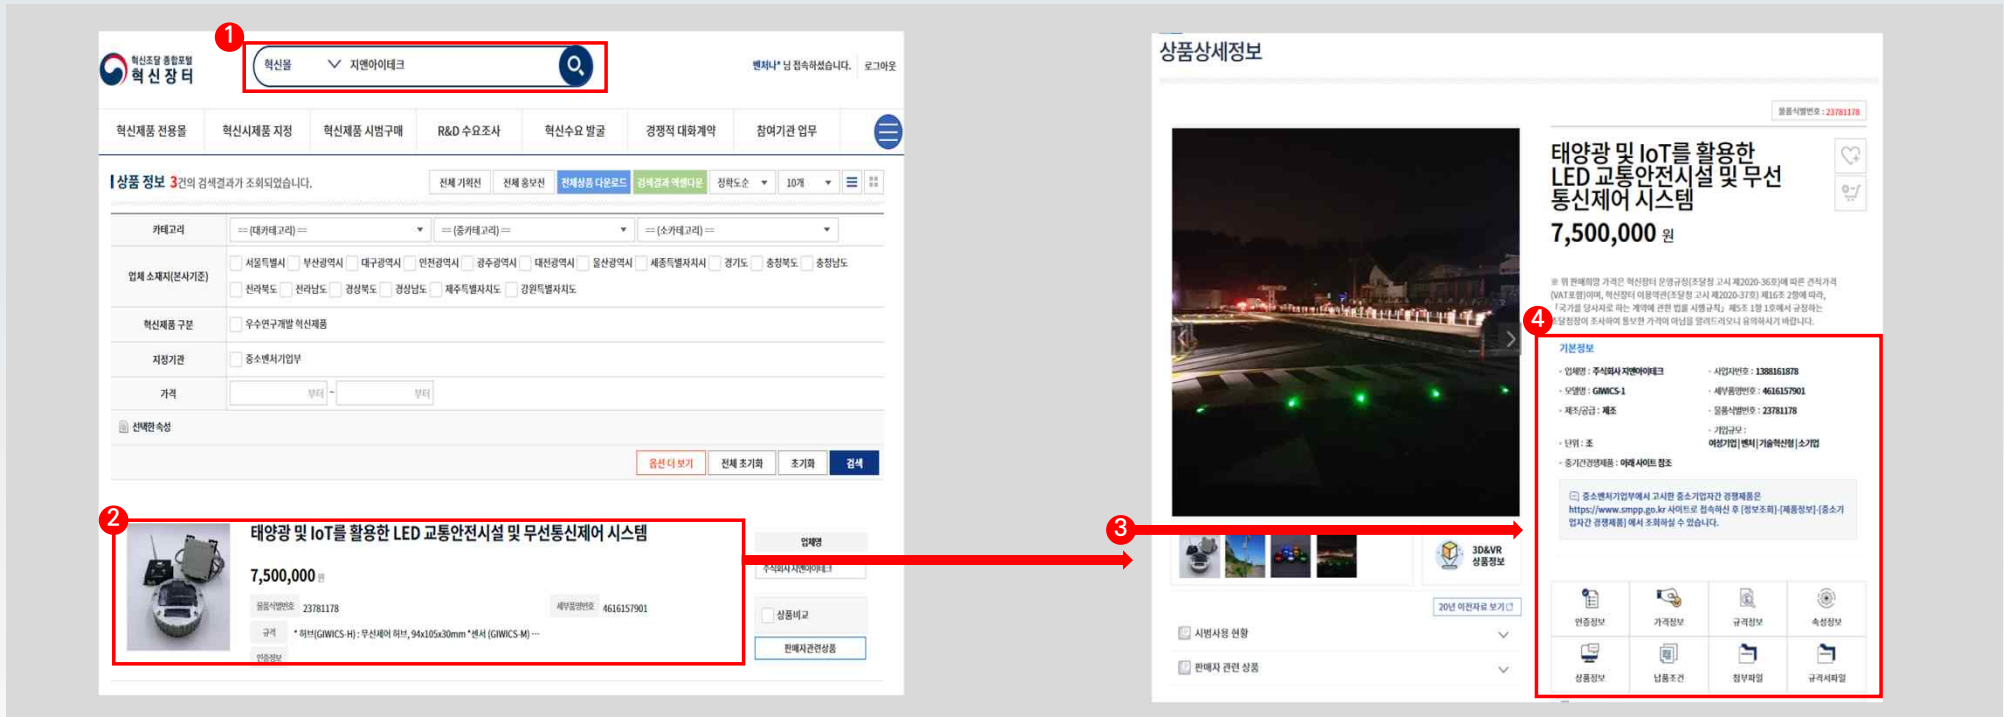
혁신조달 종합포털
혁신장터

1

혁신몰 지엔아이테크

벤처나* 님 접속하셨습니다. 로그아웃

혁신제품 전용몰 | 혁신시제품 지정 | 혁신제품 시범구매 | R&D 수요조사 | 혁신수요 발굴 | 경쟁적 대화계약 | 참여기관 업무

상품 정보 3건의 검색결과가 조회되었습니다.

전체 기획전 | 전체 홍보전 | 전체상품 다운로드 | 검색결과 엑셀다운 | 정확도순 | 10개

| 카테고리 | ==(대카테고리)== | ==(중카테고리)== | ==(소카테고리)== |
|---|---|---|---|
| 업체 소재지(본사기준) | 서울특별시 부산광역시 대구광역시 인천광역시 광주광역시 대전광역시 울산광역시 세종특별자치시 경기도 충청북도 충청남도 전라북도 전라남도 경상북도 경상남도 제주특별자치도 강원특별자치도 | | |
| 혁신제품 구분 | 우수연구개발 혁신제품 | | |
| 지정기관 | 중소벤처기업부 | | |
| 가격 | 부터 ~ 부터 | | |

선택한 속성

옵션더보기 | 전체 초기화 | 초기화 | 검색

2

태양광 및 IoT를 활용한 LED 교통안전시설 및 무선통신제어 시스템

7,500,000 원

물품식별번호 23781178
세부품명번호 4616157901
규격 *허브(GIWICS-H) : 무선제어 허브, 94x105x30mm *센서 (GIWICS-M) ...
인증정보

업체명
주식회사지엔아이테크
상품비교
판매자관련상품

상품상세정보

물품식별번호 : 23781178

태양광 및 IoT를 활용한 LED 교통안전시설 및 무선통신제어 시스템

7,500,000 원

※ 위 판매희망 가격은 혁신장터 운영규정(조달청 고시 제2020-36호)에 따른 견적가격(VAT포함)이며, 혁신장터 이용약관(조달청 고시 제2020-37호) 제16조 2항에 따라, 「국가를 당사자로 하는 계약에 관한 법률 시행규칙」 제5조 1항 1호에서 규정하는 조달청장이 조사하여 통보한 가격이 아님을 알려드리오니 유의하시기 바랍니다.

4

기본정보

- 업체명 : 주식회사 지엔아이테크
- 사업자번호 : 1388161878
- 모델명 : GIWICS-1
- 세부품명번호 : 4616157901
- 제조/공급 : 제조
- 물품식별번호 : 23781178
- 단위 : 조
- 기업규모 : 여성기업|벤처|기술혁신형|소기업
- 중기간경쟁제품 : 아래 사이트 참조

중소벤처기업부에서 고시한 중소기업자간 경쟁제품은 https://www.smpp.go.kr 사이트로 접속하신 후 [정보조회]-[제품정보]-[중소기업자간 경쟁제품]에서 조회하실 수 있습니다.

3

3D&VR 상품정보

20년 이전자료 보기

시범사용 현황
판매자 관련 상품

인증정보 | 가격정보 | 규격정보 | 속성정보
상품정보 | 납품조건 | 첨부파일 | 규격서파일